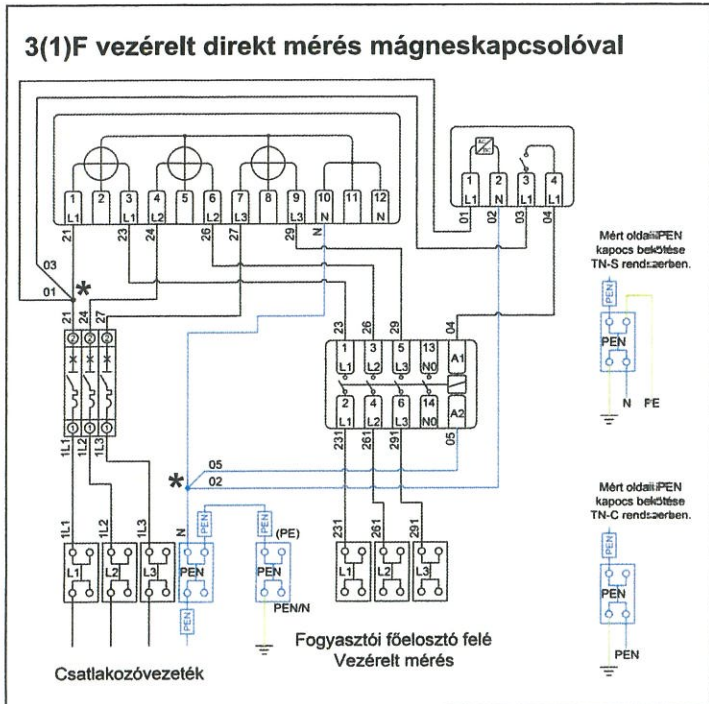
3(1)F vezérelt direkt mérés mágneskapcsolóval

1 L1 2 3 L1 4 L2 5 6 L2 7 L3 8 9 L3 10 N 11 12 N

21 23 24 26 27 29 N

1 L1 2 N 3 4 L1

01 02 03 04

03
01
*

21 24 27

1L1 1L2 1L3

23 26 29

1 L1 3 L2 5 L3 13 NO A1

2 L1 4 L2 6 L3 14 NO A2

231 261 291

04 05

*
05
02

1L1 1L2 1L3

L1 L2 L3

N PEN PEN (PE) PEN PEN PEN/N PEN

231 261 291

L1 L2 L3

Fogyasztói főelosztó felé
Vezérelt mérés

Csatlakozóvezeték

Mért oldali PEN kapocs bekötése TN-S rendszerben.

PEN PEN N PE

Mért oldali PEN kapocs bekötése TN-C rendszerben.

PEN PEN PEN